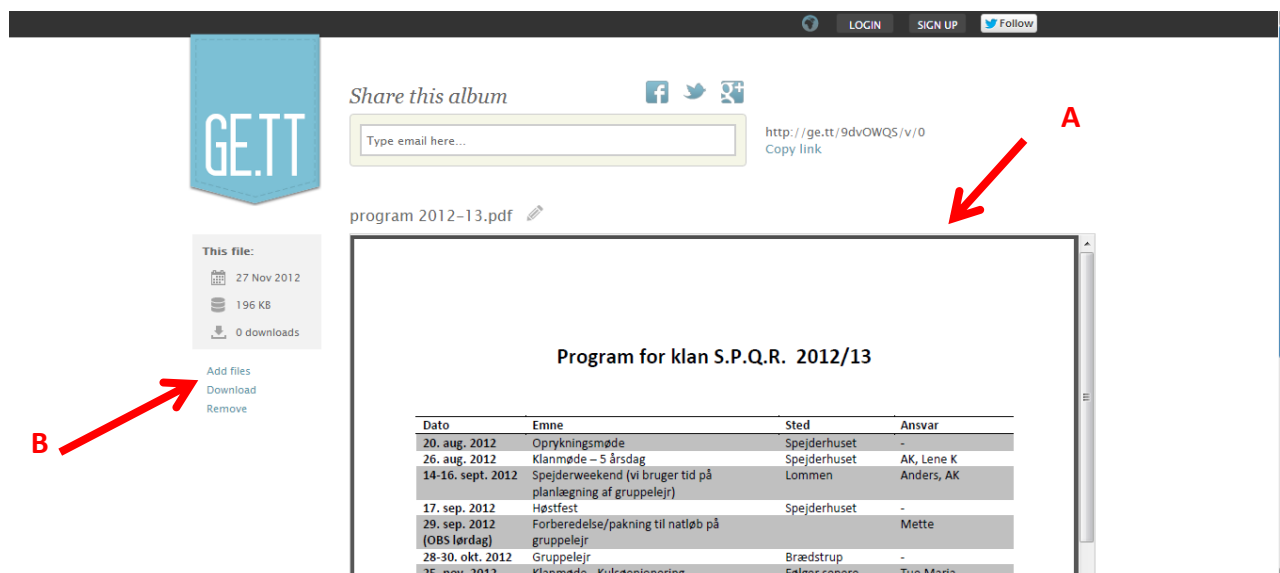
LOGIN SIGN UP Follow

GE.TT

Share this album

Type email here...

http://ge.tt/9dvOWQS/v/0
Copy link

A

program 2012-13.pdf

This file:
27 Nov 2012
196 KB
0 downloads

Add files
Download
Remove

B

Program for klan S.P.Q.R. 2012/13

| Dato | Emne | Sted | Ansvar |
|---|---|---|---|
| 20. aug. 2012 | Oprykningsmøde | Spejderhuset | - |
| 26. aug. 2012 | Klanmøde – 5 årsdag | Spejderhuset | AK, Lene K |
| 14-16. sept. 2012 | Spejderweekend (vi bruger tid på planlægning af gruppelejr) | Lommen | Anders, AK |
| 17. sep. 2012 | Høstfest | Spejderhuset | - |
| 29. sep. 2012 (OBS lørdag) | Forberedelse/pakning til natløb på gruppelejr | | Mette |
| 28-30. okt. 2012 | Gruppelejr | Brædstrup | - |
| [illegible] | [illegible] | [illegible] | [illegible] |